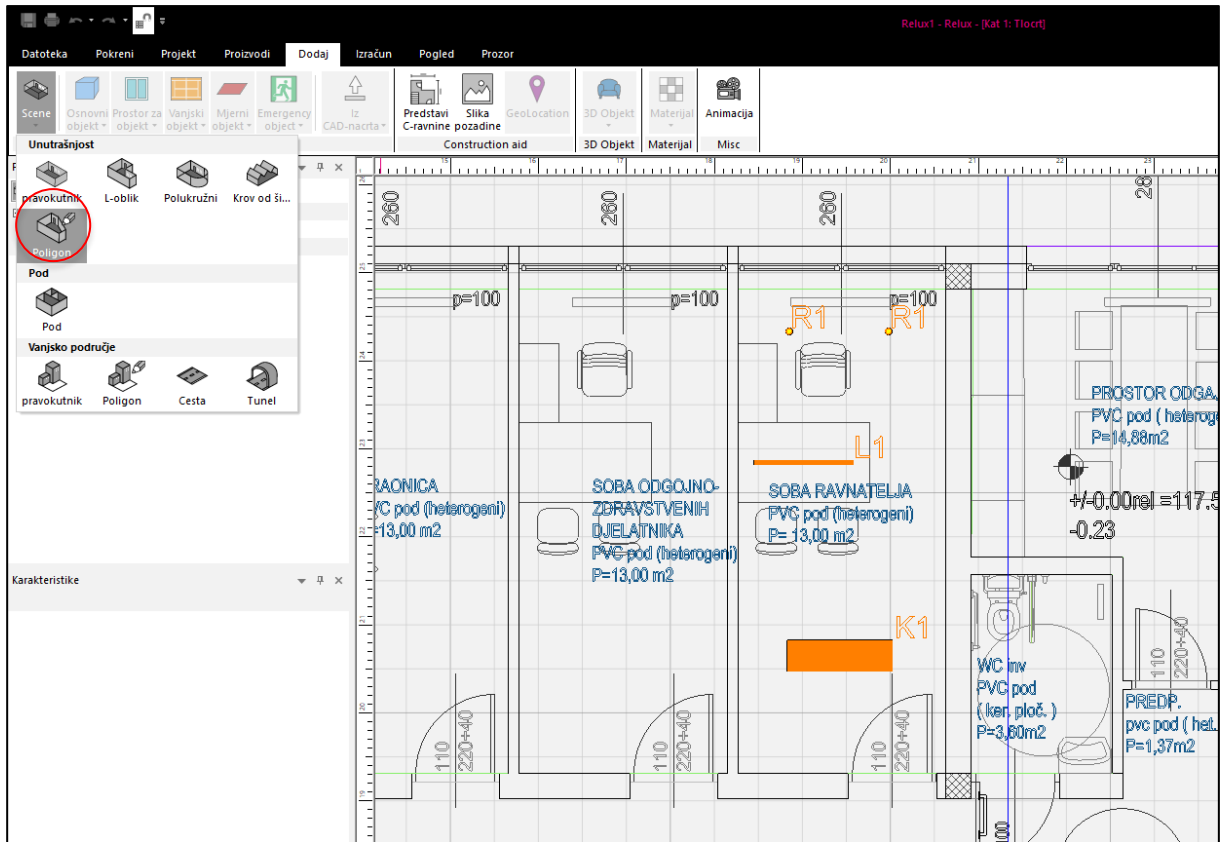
Relux1 - Relux - [Kat 1: Tlocrt]

Datoteka Pokreni Projekt Proizvodi Dodaj Izračun Pogled Prozor

Scene
Osnovni objekt
Prostor za objekt
Vanjski objekt
Mjerni objekt
Emergency object
Iz CAD-nacrta
Predstavi C-ravnine
Slika pozadine
GeoLocation
Construction aid
3D Objekt
3D Objekt
Materijal
Materijal
Animacija
Misc

Unutrašnjost
pravokutnik L-oblik Polukružni Krov od ši...
Poligon
Pod
Pod
Vanjsko područje
pravokutnik Poligon Cesta Tunel

Karakteristike

260 260 260 28
p=100 p=100 p=100
R1 R1
L1
K1
PROSTOR ODGA.
PVC pod ( heterog
P=14,88m2
RAONICA
VC pod (heterogeni)
=13,00 m2
SOBA ODGOJNO-ZDRAVSTVENIH DJELATNIKA
PVC pod (heterogeni)
P=13,00 m2
SOBA RAVNATELJA
PVC pod (heterogeni)
P= 13,00 m2
+/-0.00rel =117.5
-0.23
WC inv
PVC pod
( ker. ploč. )
P=3,60m2
PREDP.
pvc pod ( het.
P=1,37m2
110 220+40
110 220+40
110 220+40
110 220+40